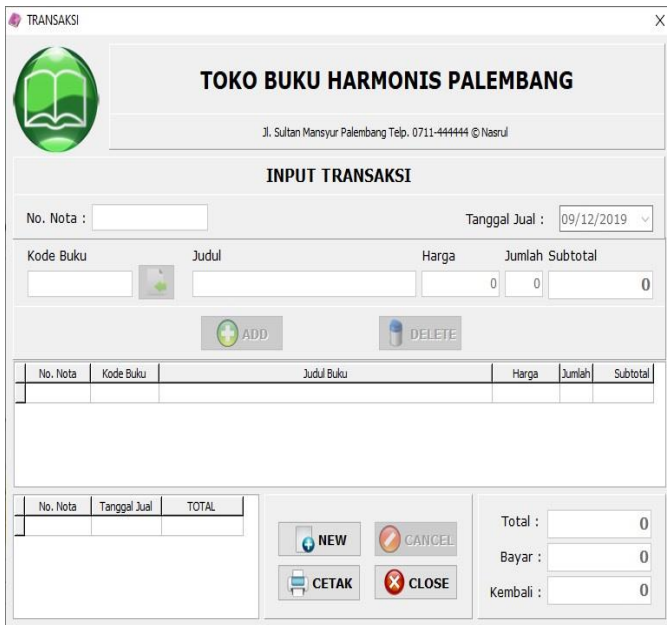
TRANSAKSI

X

TOKO BUKU HARMONIS PALEMBANG

Jl. Sultan Mansyur Palembang Telp. 0711-444444 © Nasrul

INPUT TRANSAKSI

No. Nota :

Tanggal Jual : 09/12/2019

Kode Buku

Judul

Harga

Jumlah

Subtotal

0

0

0

ADD

DELETE

| No. Nota | Kode Buku | Judul Buku | Harga | Jumlah | Subtotal |
|---|---|---|---|---|---|
| | | | | | |

| No. Nota | Tanggal Jual | TOTAL |
|---|---|---|
| | | |

NEW

CANCEL

CETAK

CLOSE

Total : 0

Bayar : 0

Kembali : 0